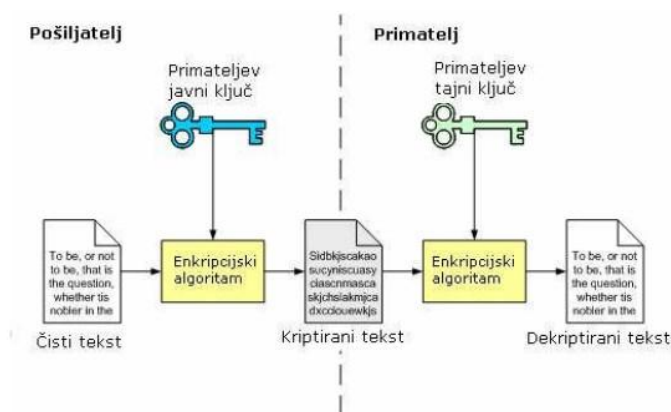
Pošiljatelj

Primatelj

Primateljev javni ključ

Primateljev tajni ključ

To be, or not to be, that is the question, whether tis nobler in the

Enkripcijski algoritam

Sidbkjscakao sucyniscuasy clascnmasca skjchslakmjca dxcdouewkjs

Enkripcijski algoritam

To be, or not to be, that is the question, whether tis nobler in the

Čisti tekst

Kriptirani tekst

Dekriptirani tekst